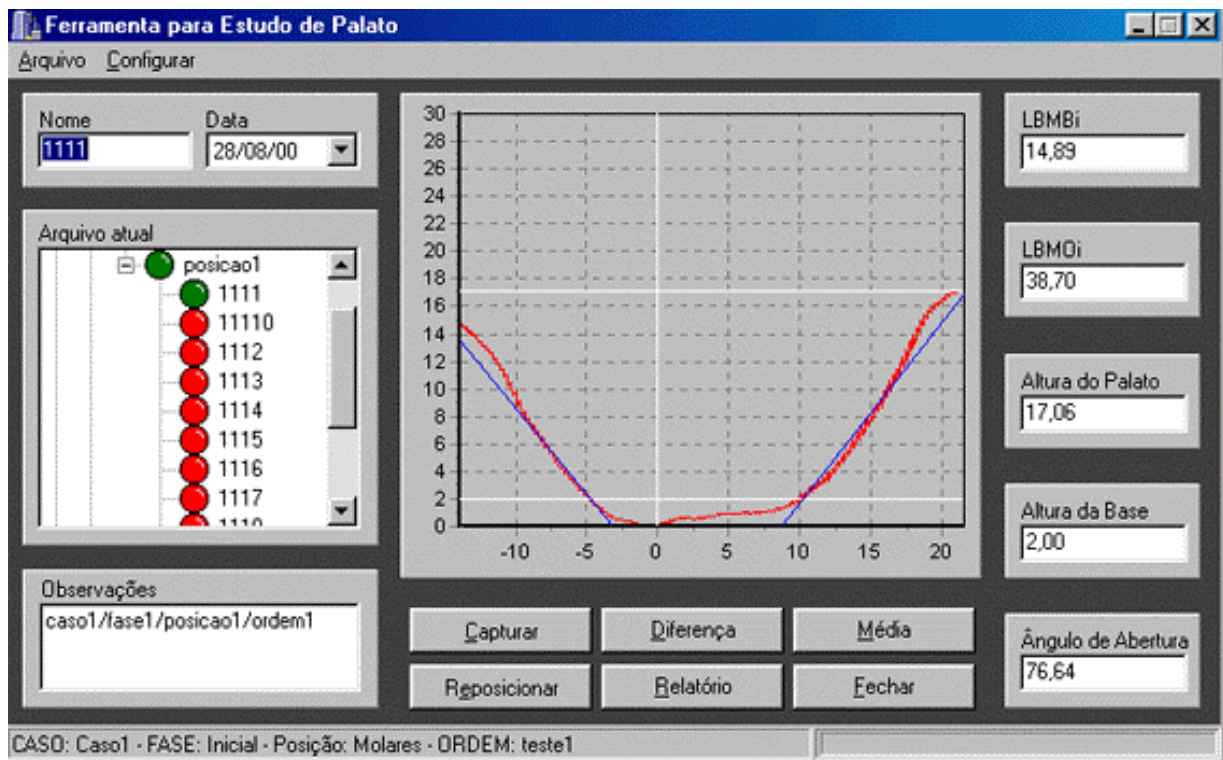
Ferramenta para Estudo de Palato

Arquivo Configurar

Nome
1111

Data
28/08/00

Arquivo atual
posicao1
1111
11110
1112
1113
1114
1115
1116
1117
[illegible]

Observações
caso1/fase1/posicao1/ordem1

30
28
26
24
22
20
18
16
14
12
10
8
6
4
2
0
-10 -5 0 5 10 15 20

Capturar
Diferença
Média
Reposicionar
Relatório
Fechar

LBMBi
14,89

LBMOi
38,70

Altura do Palato
17,06

Altura da Base
2,00

Ângulo de Abertura
76,64

CASO: Caso1 - FASE: Inicial - Posição: Molares - ORDEM: teste1